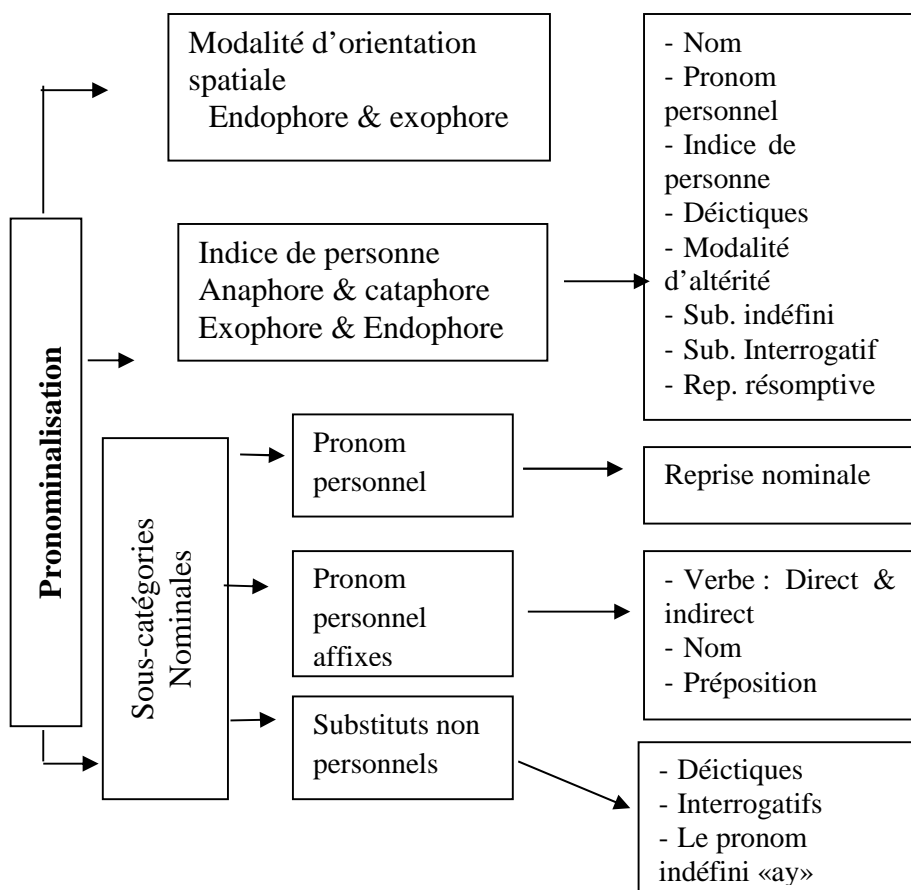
Pronominalisation

Modalité d'orientation spatiale
Endophore & exophore

Indice de personne
Anaphore & cataphore
Exophore & Endophore

- Nom
- Pronom personnel
- Indice de personne
- Déictiques
- Modalité d'altérité
- Sub. indéfini
- Sub. Interrogatif
- Rep. résomptive

Sous-catégories Nominales

Pronom personnel

Reprise nominale

Pronom personnel affixes

- Verbe : Direct & indirect
- Nom
- Préposition

Substituts non personnels

- Déictiques
- Interrogatifs
- Le pronom indéfini «ay»